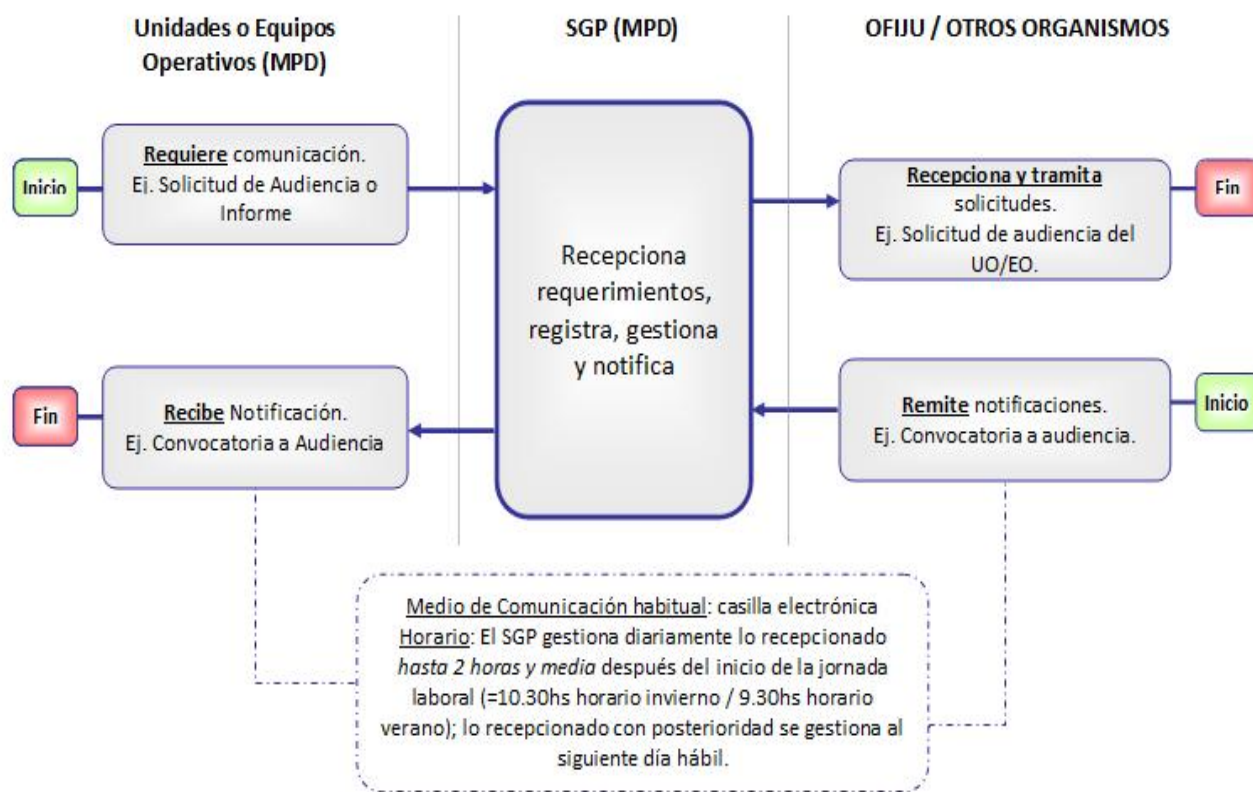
Unidades o Equipos Operativos (MPD)

SGP (MPD)

OFIJU / OTROS ORGANISMOS

Inicio

Requiere comunicación.
Ej. Solicitud de Audiencia o Informe

Recepciona requerimientos, registra, gestiona y notifica

Recepciona y tramita solicitudes.
Ej. Solicitud de audiencia del UO/EO.

Fin

Fin

Recibe Notificación.
Ej. Convocatoria a Audiencia

Remite notificaciones.
Ej. Convocatoria a audiencia.

Inicio

Medio de Comunicación habitual: casilla electrónica
Horario: El SGP gestiona diariamente lo recepcionado hasta 2 horas y media después del inicio de la jornada laboral (=10.30hs horario invierno / 9.30hs horario verano); lo recepcionado con posterioridad se gestiona al siguiente día hábil.